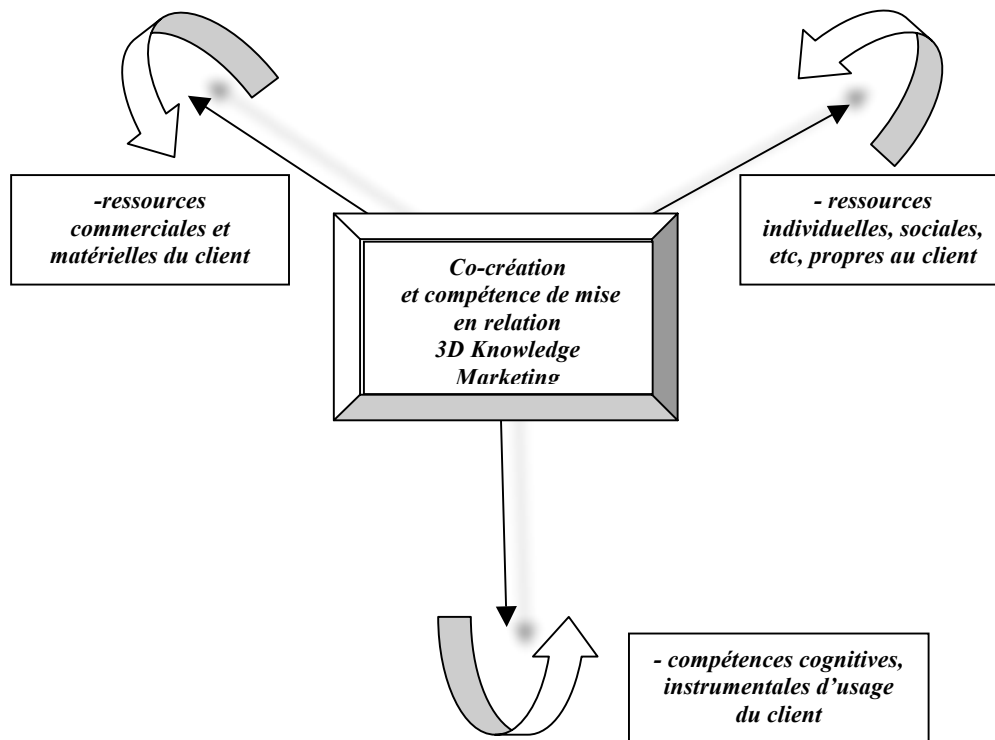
-ressources commerciales et matérielles du client

- ressources individuelles, sociales, etc, propres au client

Co-création et compétence de mise en relation 3D Knowledge Marketing

- compétences cognitives, instrumentales d'usage du client